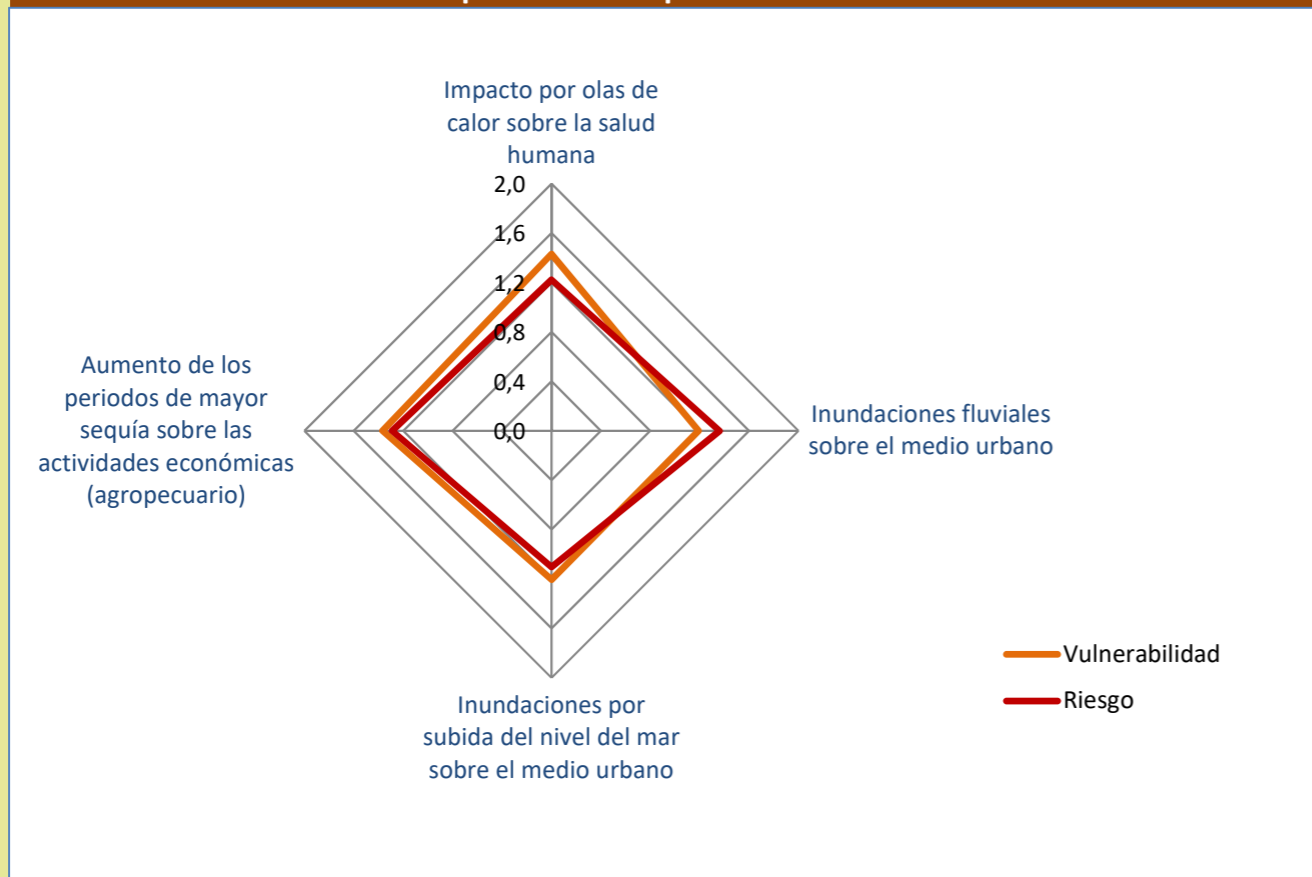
Impacto por olas de calor sobre la salud humana

2,0
1,6
1,2
0,8
0,4
0,0

Aumento de los periodos de mayor sequía sobre las actividades económicas (agropecuario)

Inundaciones fluviales sobre el medio urbano

Inundaciones por subida del nivel del mar sobre el medio urbano

Vulnerabilidad
Riesgo